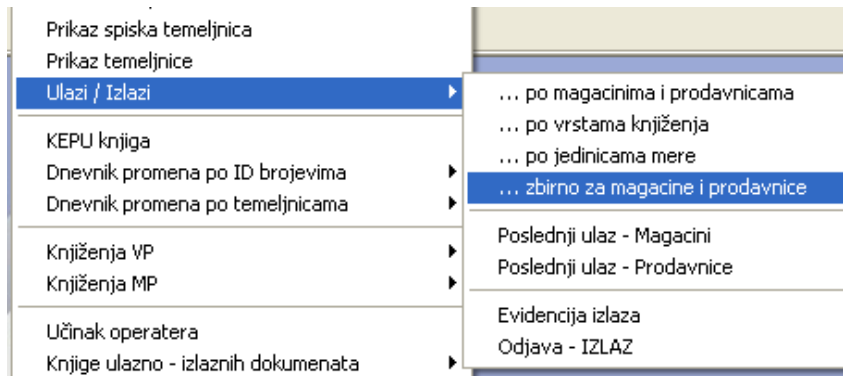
Prikaz spiska temeljnica
Prikaz temeljnice
Ulazi / Izlazi
KEPU knjiga
Dnevnik promena po ID brojevima
Dnevnik promena po temeljnicama
Knjiženja VP
Knjiženja MP
Učinak operatera
Knjige ulazno - izlaznih dokumenata

… po magacinima i prodavnicama
… po vrstama knjiženja
… po jedinicama mere
… zbirno za magacine i prodavnice
Poslednji ulaz - Magacini
Poslednji ulaz - Prodavnice
Evidencija izlaza
Odjava - IZLAZ